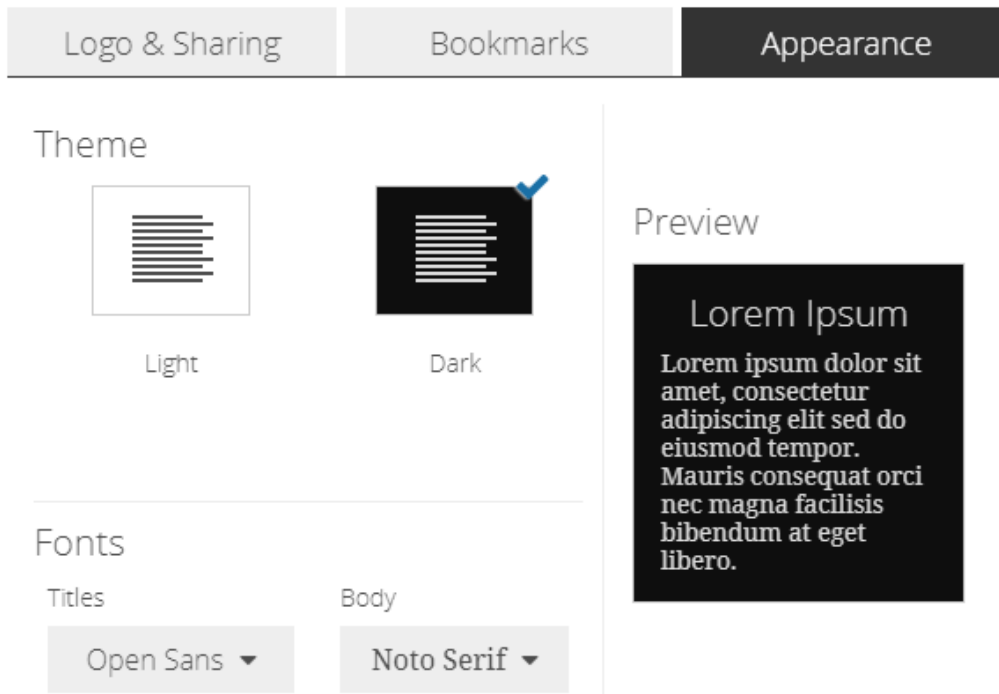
Logo & Sharing
Bookmarks
Appearance

Theme

Light
Dark

Fonts
Titles
Open Sans
Body
Noto Serif

Preview

Lorem Ipsum

Lorem ipsum dolor sit amet, consectetur adipiscing elit sed do eiusmod tempor. Mauris consequat orci nec magna facilisis bibendum at eget libero.